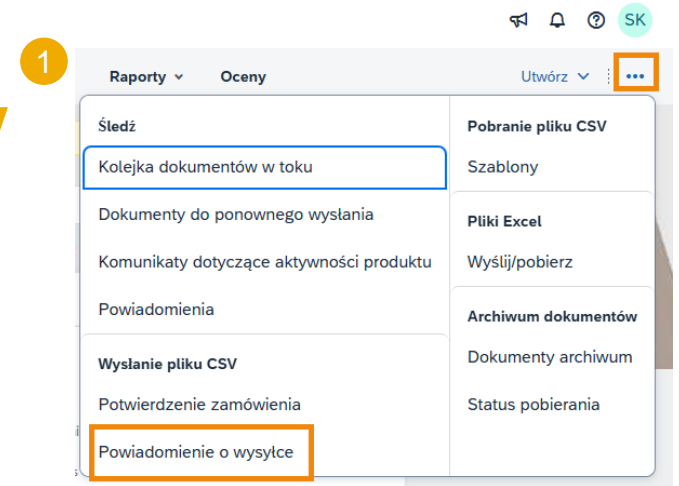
SK

1

Raporty ⌄ Oceny

Utwórz ⌄ •••

Śledź

Kolejka dokumentów w toku

Dokumenty do ponownego wysłania

Komunikaty dotyczące aktywności produktu

Powiadomienia

Wysłanie pliku CSV

Potwierdzenie zamówienia

Powiadomienie o wysyłce

Pobranie pliku CSV

Szablony

Pliki Excel

Wyślij/pobierz

Archiwum dokumentów

Dokumenty archiwum

Status pobierania